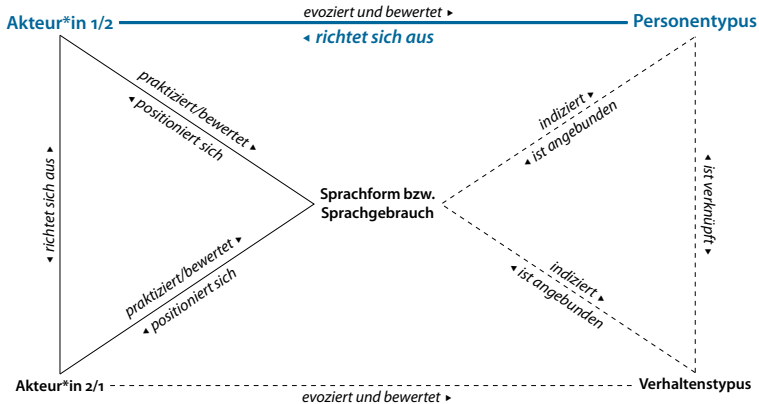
Akteur*in 1/2

evoziert und bewertet ▸

◂ richtet sich aus

Personentypus

praktiziert/bewertet ▸

◂ positioniert sich

indiziert ▸

◂ ist angebunden

◂ richtet sich aus ▸

Sprachform bzw. Sprachgebrauch

◂ ist verknüpft ▸

praktiziert/bewertet ▸

◂ positioniert sich

indiziert ▸

◂ ist angebunden

Akteur*in 2/1

evoziert und bewertet ▸

Verhaltenstypus